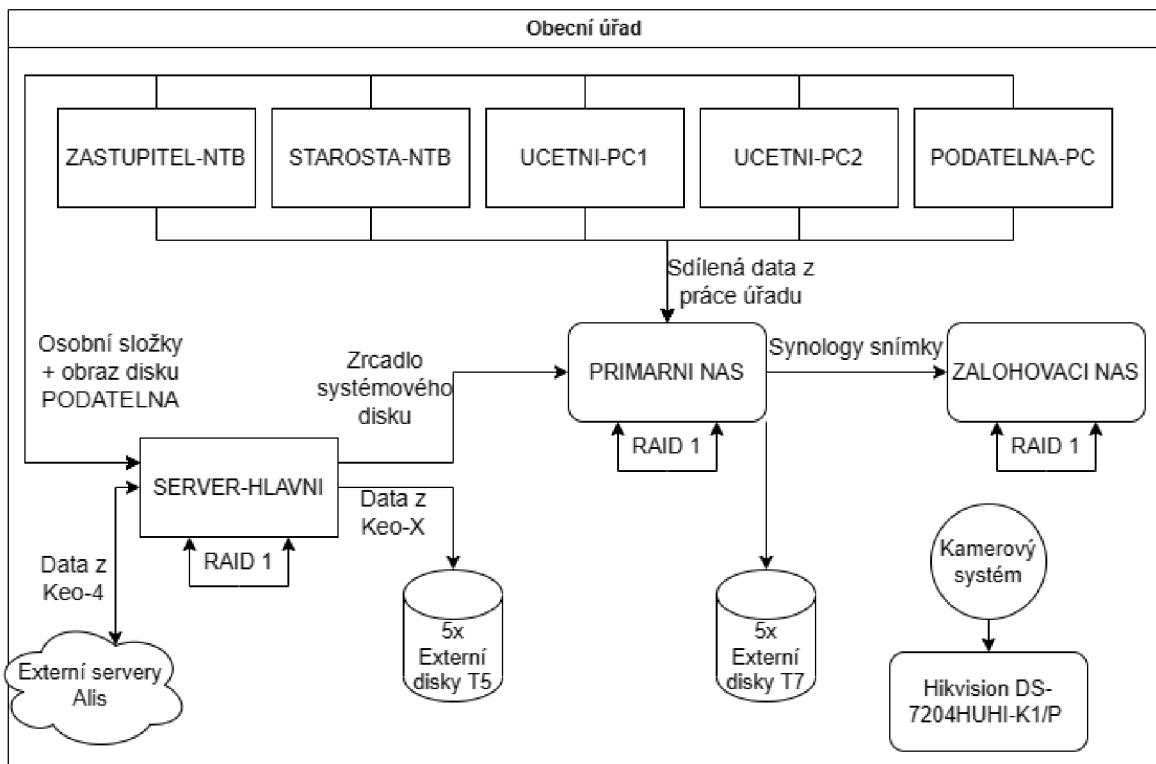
Obecní úřad

ZASTUPITEL-NTB

STAROSTA-NTB

UCETNI-PC1

UCETNI-PC2

PODATELNA-PC

Sdílená data z práce úřadu

Osobní složky + obraz disku PODATELNA

Zrcadlo systémového disku

PRIMARNI NAS

Synology snímky

ZALOHOVACI NAS

RAID 1

RAID 1

SERVER-HLAVNI

Data z Keo-X

RAID 1

Data z Keo-4

Kamerový systém

5x Externí disky T5

5x Externí disky T7

Externí servery Alis

Hikvision DS-7204HUHI-K1/P